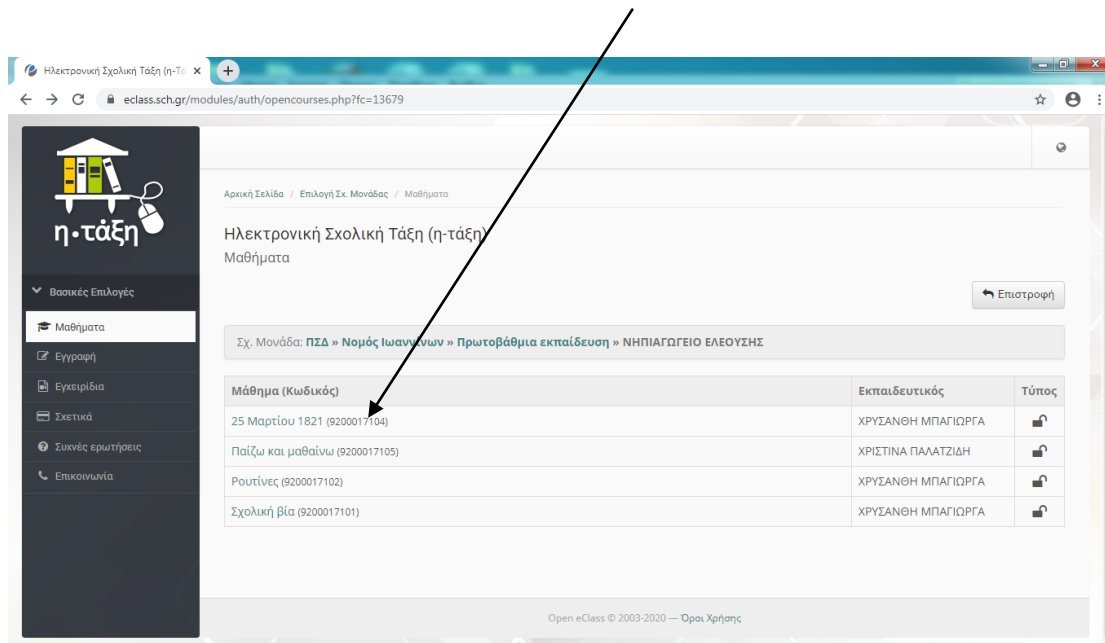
Ηλεκτρονική Σχολική Τάξη (η-Τά ×

eclass.sch.gr/modules/auth/opencourses.php?fc=13679

η·τάξη

Βασικές Επιλογές
Μαθήματα
Εγγραφή
Εγχειρίδια
Σχετικά
Συχνές ερωτήσεις
Επικοινωνία

Αρχική Σελίδα / Επιλογή Σχ. Μονάδας / Μαθήματα

Ηλεκτρονική Σχολική Τάξη (η-τάξη)
Μαθήματα

Επιστροφή

Σχ. Μονάδα: ΠΣΔ » Νομός Ιωαννίνων » Πρωτοβάθμια εκπαίδευση » ΝΗΠΙΑΓΩΓΕΙΟ ΕΛΕΟΥΣΗΣ

| Μάθημα (Κωδικός) | Εκπαιδευτικός | Τύπος |
|---|---|---|
| 25 Μαρτίου 1821 (9200017104) | ΧΡΥΣΑΝΘΗ ΜΠΑΓΙΩΡΓΑ | |
| Παίζω και μαθαίνω (9200017105) | ΧΡΙΣΤΙΝΑ ΠΑΛΑΤΖΙΔΗ | |
| Ρουτίνες (9200017102) | ΧΡΥΣΑΝΘΗ ΜΠΑΓΙΩΡΓΑ | |
| Σχολική βία (9200017101) | ΧΡΥΣΑΝΘΗ ΜΠΑΓΙΩΡΓΑ | |

Open eClass © 2003-2020 — Όροι Χρήσης